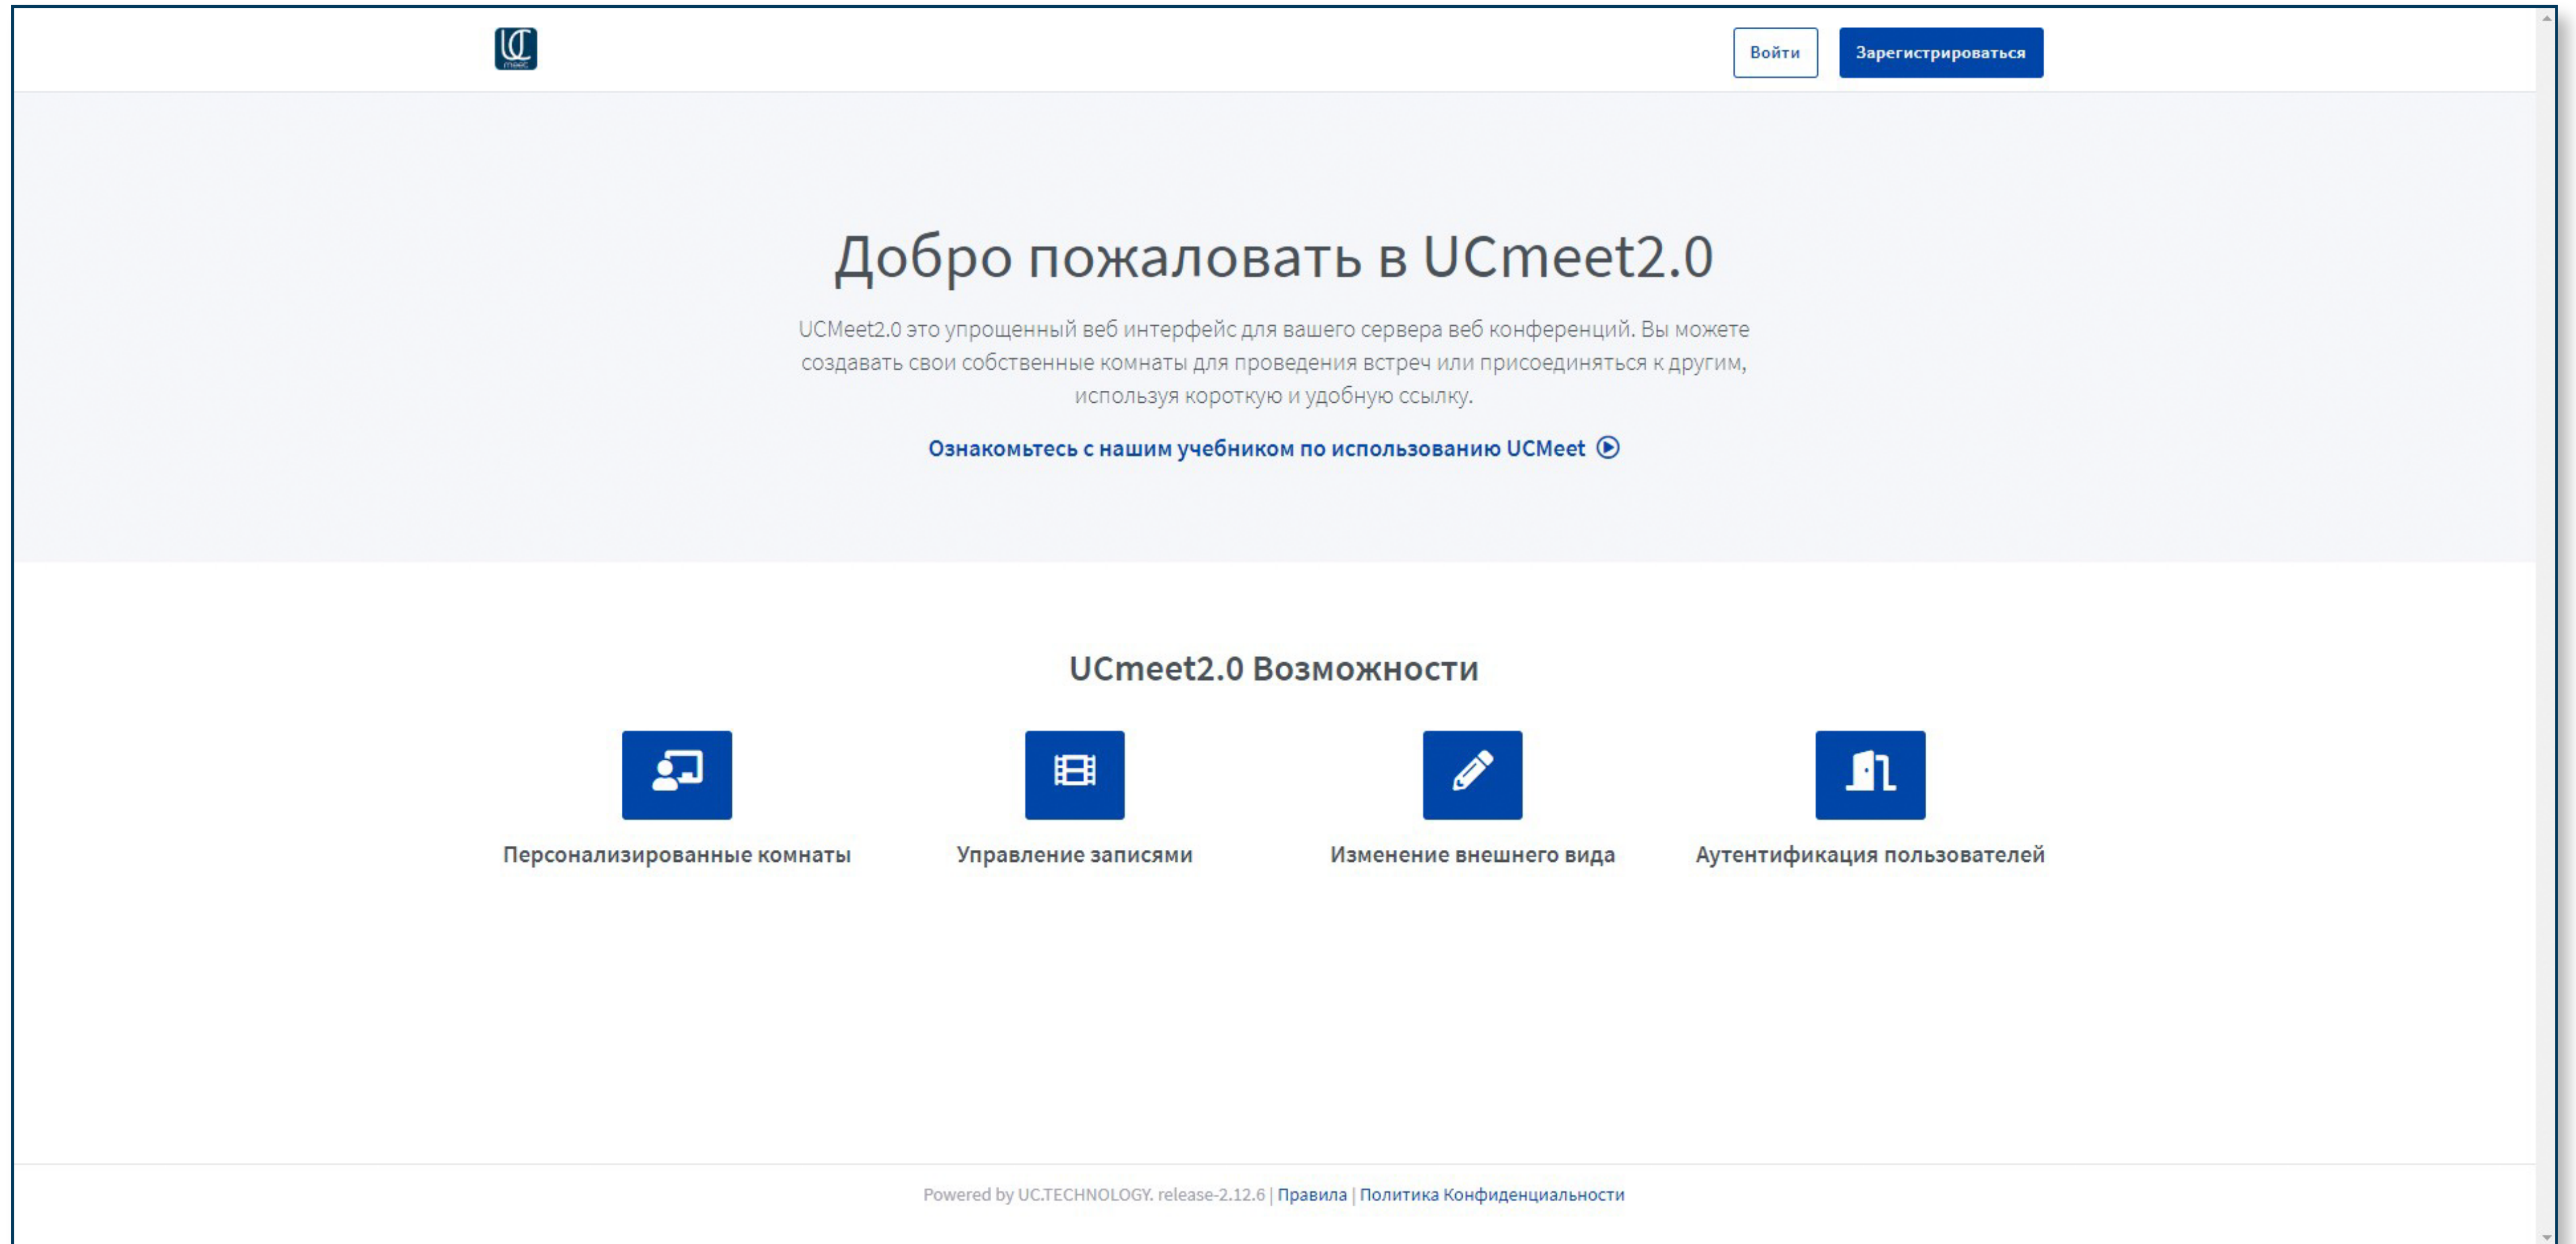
Войти Зарегистрироваться

Добро пожаловать в UCmeet2.0

UCMeet2.0 это упрощенный веб интерфейс для вашего сервера веб конференций. Вы можете создавать свои собственные комнаты для проведения встреч или присоединяться к другим, используя короткую и удобную ссылку.

Ознакомьтесь с нашим учебником по использованию UCMeet

UCmeet2.0 Возможности

Персонализированные комнаты

Управление записями

Изменение внешнего вида

Аутентификация пользователей

Powered by UC.TECHNOLOGY. release-2.12.6 | Правила | Политика Конфиденциальности